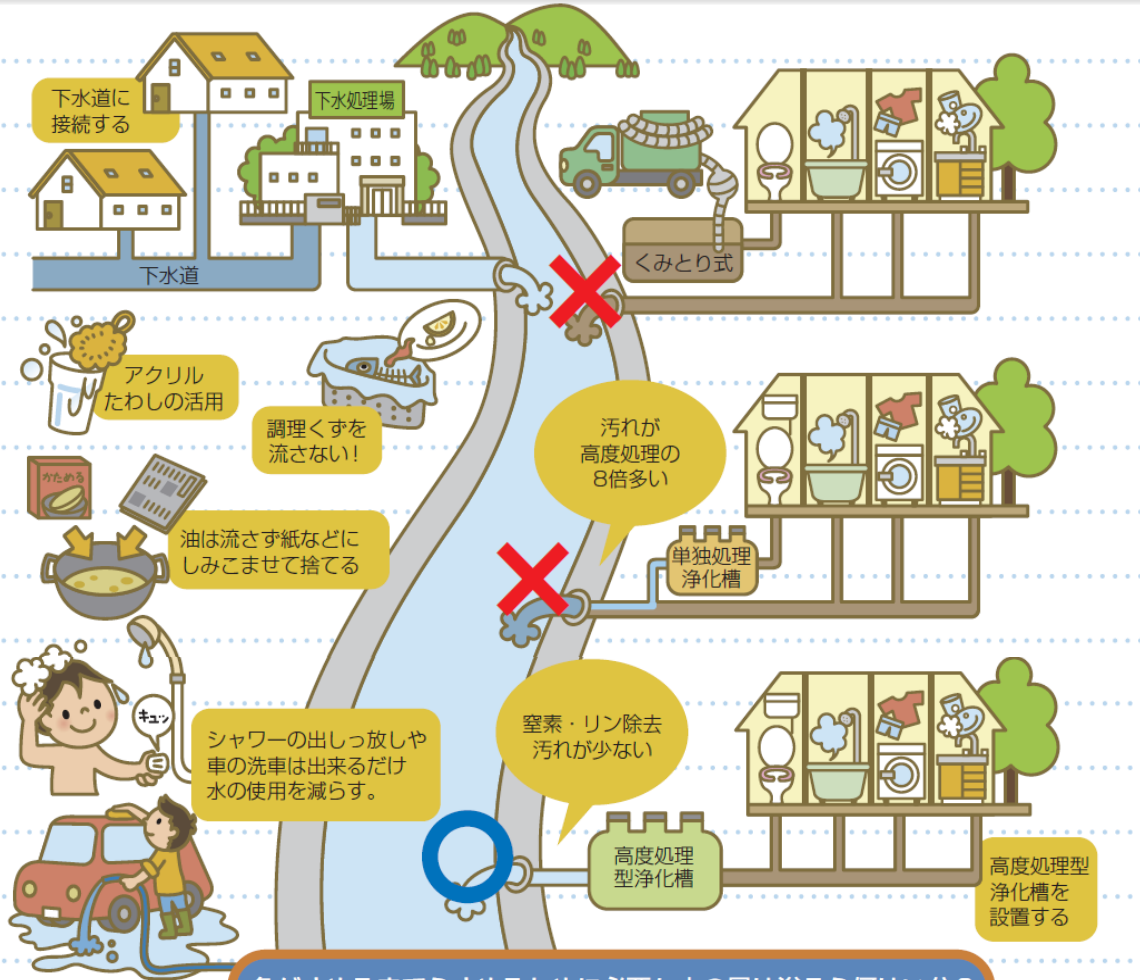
下水道に接続する

下水処理場

下水道

くみとり式

アクリルたわしの活用

調理くずを流さない！

かためる

油は流さず紙などにしみこませて捨てる

汚れが高度処理の8倍多い

単独処理浄化槽

キュッ

シャワーの出しっ放しや車の洗車は出来るだけ水の使用を減らす。

窒素・リン除去汚れが少ない

高度処理型浄化槽

高度処理型浄化槽を設置する

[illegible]